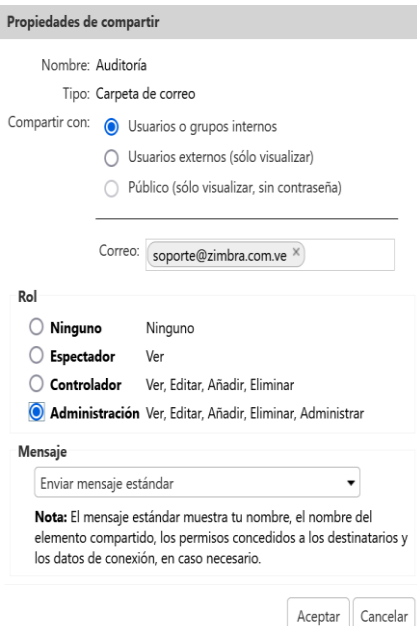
Propiedades de compartir

Nombre: Auditoría

Tipo: Carpeta de correo

Compartir con: Usuarios o grupos internos

Usuarios externos (sólo visualizar)

Público (sólo visualizar, sin contraseña)

Correo: soporte@zimbra.com.ve ×

Rol

Ninguno Ninguno

Espectador Ver

Controlador Ver, Editar, Añadir, Eliminar

Administración Ver, Editar, Añadir, Eliminar, Administrar

Mensaje

Enviar mensaje estándar

**Nota:** El mensaje estándar muestra tu nombre, el nombre del elemento compartido, los permisos concedidos a los destinatarios y los datos de conexión, en caso necesario.

Aceptar Cancelar